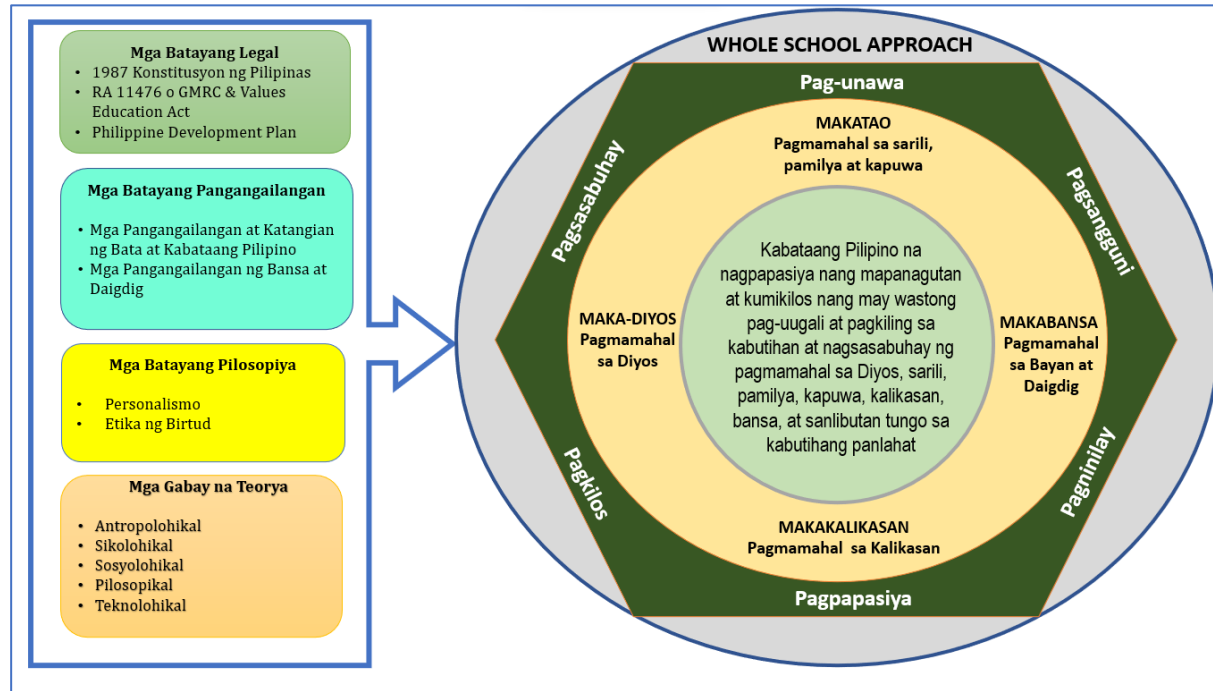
Mga Batayang Legal
• 1987 Konstitusyon ng Pilipinas
• RA 11476 o GMRC & Values Education Act
• Philippine Development Plan

Mga Batayang Pangangailangan
• Mga Pangangailangan at Katangian ng Bata at Kabataang Pilipino
• Mga Pangangailangan ng Bansa at Daigdig

Mga Batayang Pilosopiya
• Personalismo
• Etika ng Birtud

Mga Gabay na Teorya
• Antropolohikal
• Sikolohikal
• Sosyolohikal
• Pilosopikal
• Teknolohikal

WHOLE SCHOOL APPROACH

Pag-unawa

Pagsasabuhay

Pagsasangguni

Pagkilos

Pagninilay

Pagpapasiya

MAKATAO
Pagmamahal sa sarili, pamilya at kapuwa

MAKA-DIYOS
Pagmamahal sa Diyos

MAKABANSA
Pagmamahal sa Bayan at Daigdig

MAKAKALIKASAN
Pagmamahal sa Kalikasan

Kabataang Pilipino na nagpapasiya nang mapanagutan at kumikilos nang may wastong pag-uugali at pagkiling sa kabutihan at nagsasabuhay ng pagmamahal sa Diyos, sarili, pamilya, kapuwa, kalikasan, bansa, at sanlibutan tungo sa kabutihang panlahat